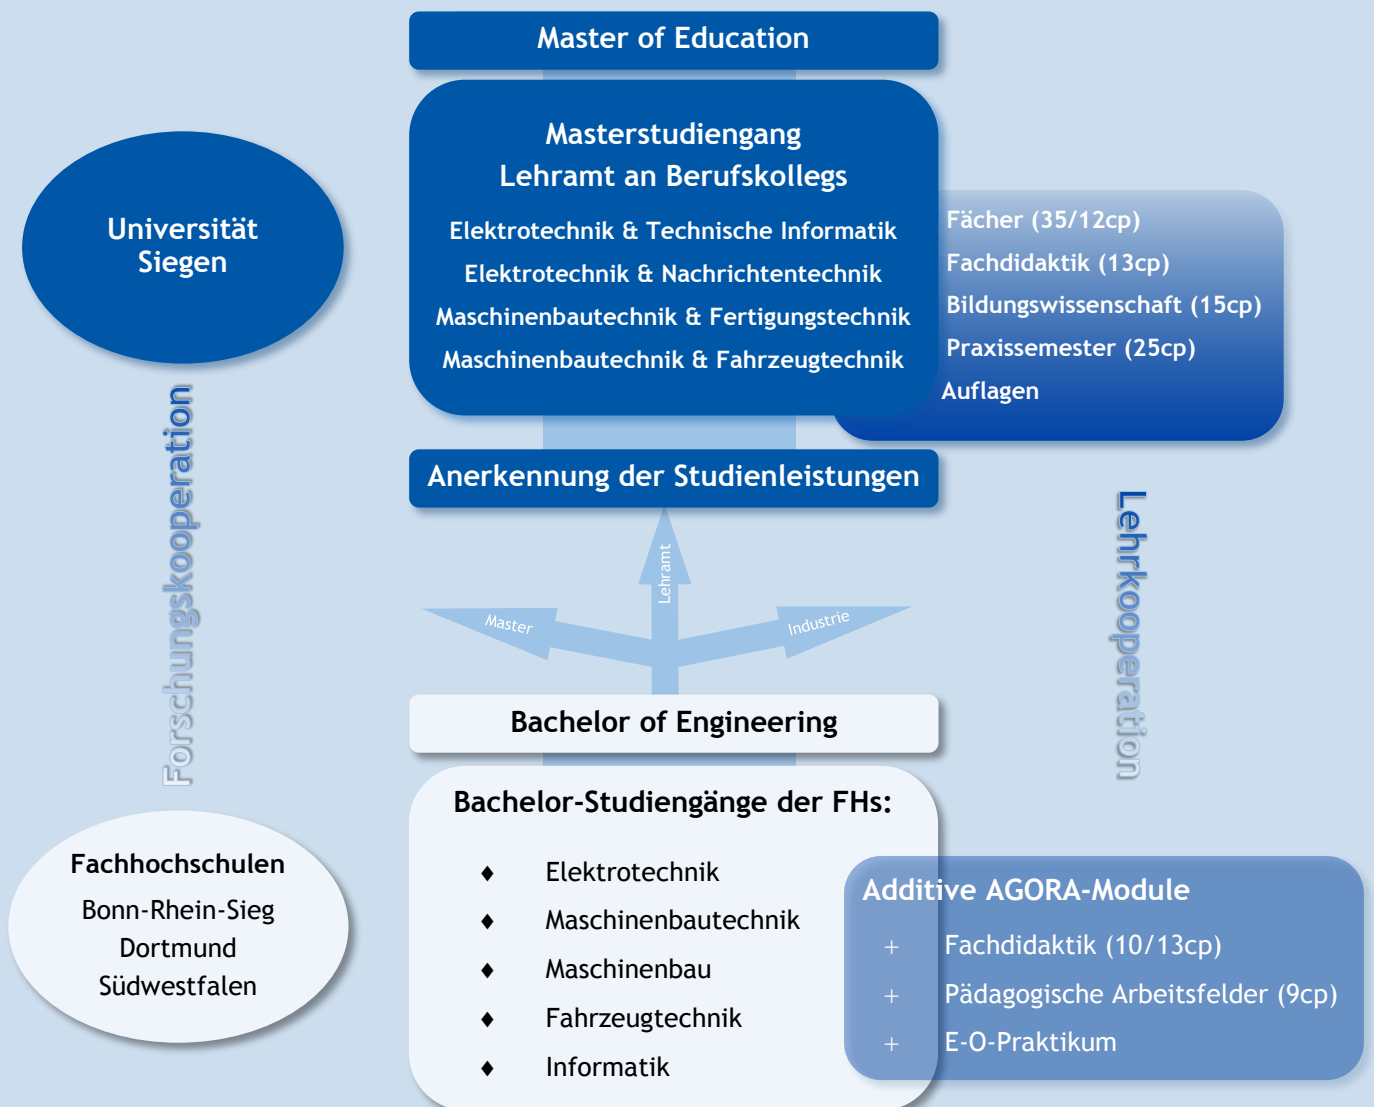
Master of Education

Masterstudiengang
Lehramt an Berufskollegs

Elektrotechnik & Technische Informatik
Elektrotechnik & Nachrichtentechnik
Maschinenbautechnik & Fertigungstechnik
Maschinenbautechnik & Fahrzeugtechnik

Fächer (35/12cp)
Fachdidaktik (13cp)
Bildungswissenschaft (15cp)
Praxissemester (25cp)
Auflagen

Universität Siegen

Forschungskooperation

Anerkennung der Studienleistungen

Lehramt
Master
Industrie

Lehrkooperation

Bachelor of Engineering

Bachelor-Studiengänge der FHs:

♦ Elektrotechnik
♦ Maschinenbautechnik
♦ Maschinenbau
♦ Fahrzeugtechnik
♦ Informatik

Fachhochschulen
Bonn-Rhein-Sieg
Dortmund
Südwestfalen

Additive AGORA-Module
+ Fachdidaktik (10/13cp)
+ Pädagogische Arbeitsfelder (9cp)
+ E-O-Praktikum